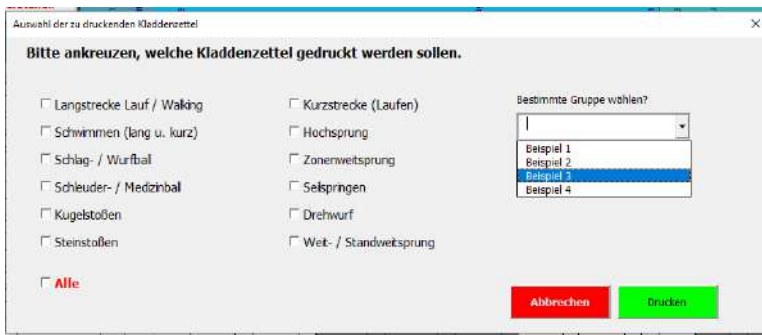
Auswahl der zu druckenden Kladdenzettel

×

Bitte ankreuzen, welche Kladdenzettel gedruckt werden sollen.

☐ Langstrecke Lauf / Walking
☐ Schwimmen (lang u. kurz)
☐ Schlag- / Wurfball
☐ Schleuder- / Medizinball
☐ Kugelstoßen
☐ Steinstoßen

☐ Kurzstrecke (Laufen)
☐ Hochsprung
☐ Zonenweitsprung
☐ Seilspringen
☐ Drehwurf
☐ Weit- / Standweitsprung

Bestimmte Gruppe wählen?

Beispiel 1
Beispiel 2
Beispiel 3
Beispiel 4

☐ Alle

Abbrechen

Drucken